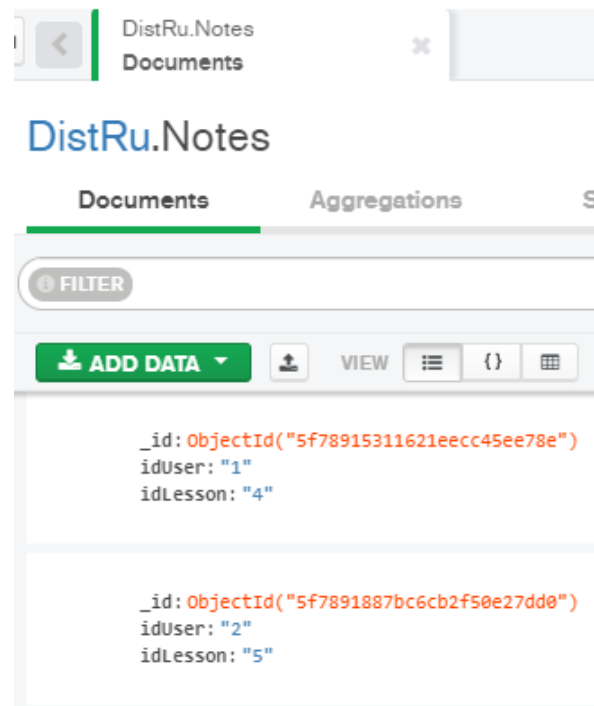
DistRu.Notes
Documents

DistRu.Notes

Documents Aggregations S

FILTER

ADD DATA VIEW {}

_id: ObjectId("5f78915311621eecc45ee78e")
idUser: "1"
idLesson: "4"

_id: ObjectId("5f7891887bc6cb2f50e27dd0")
idUser: "2"
idLesson: "5"